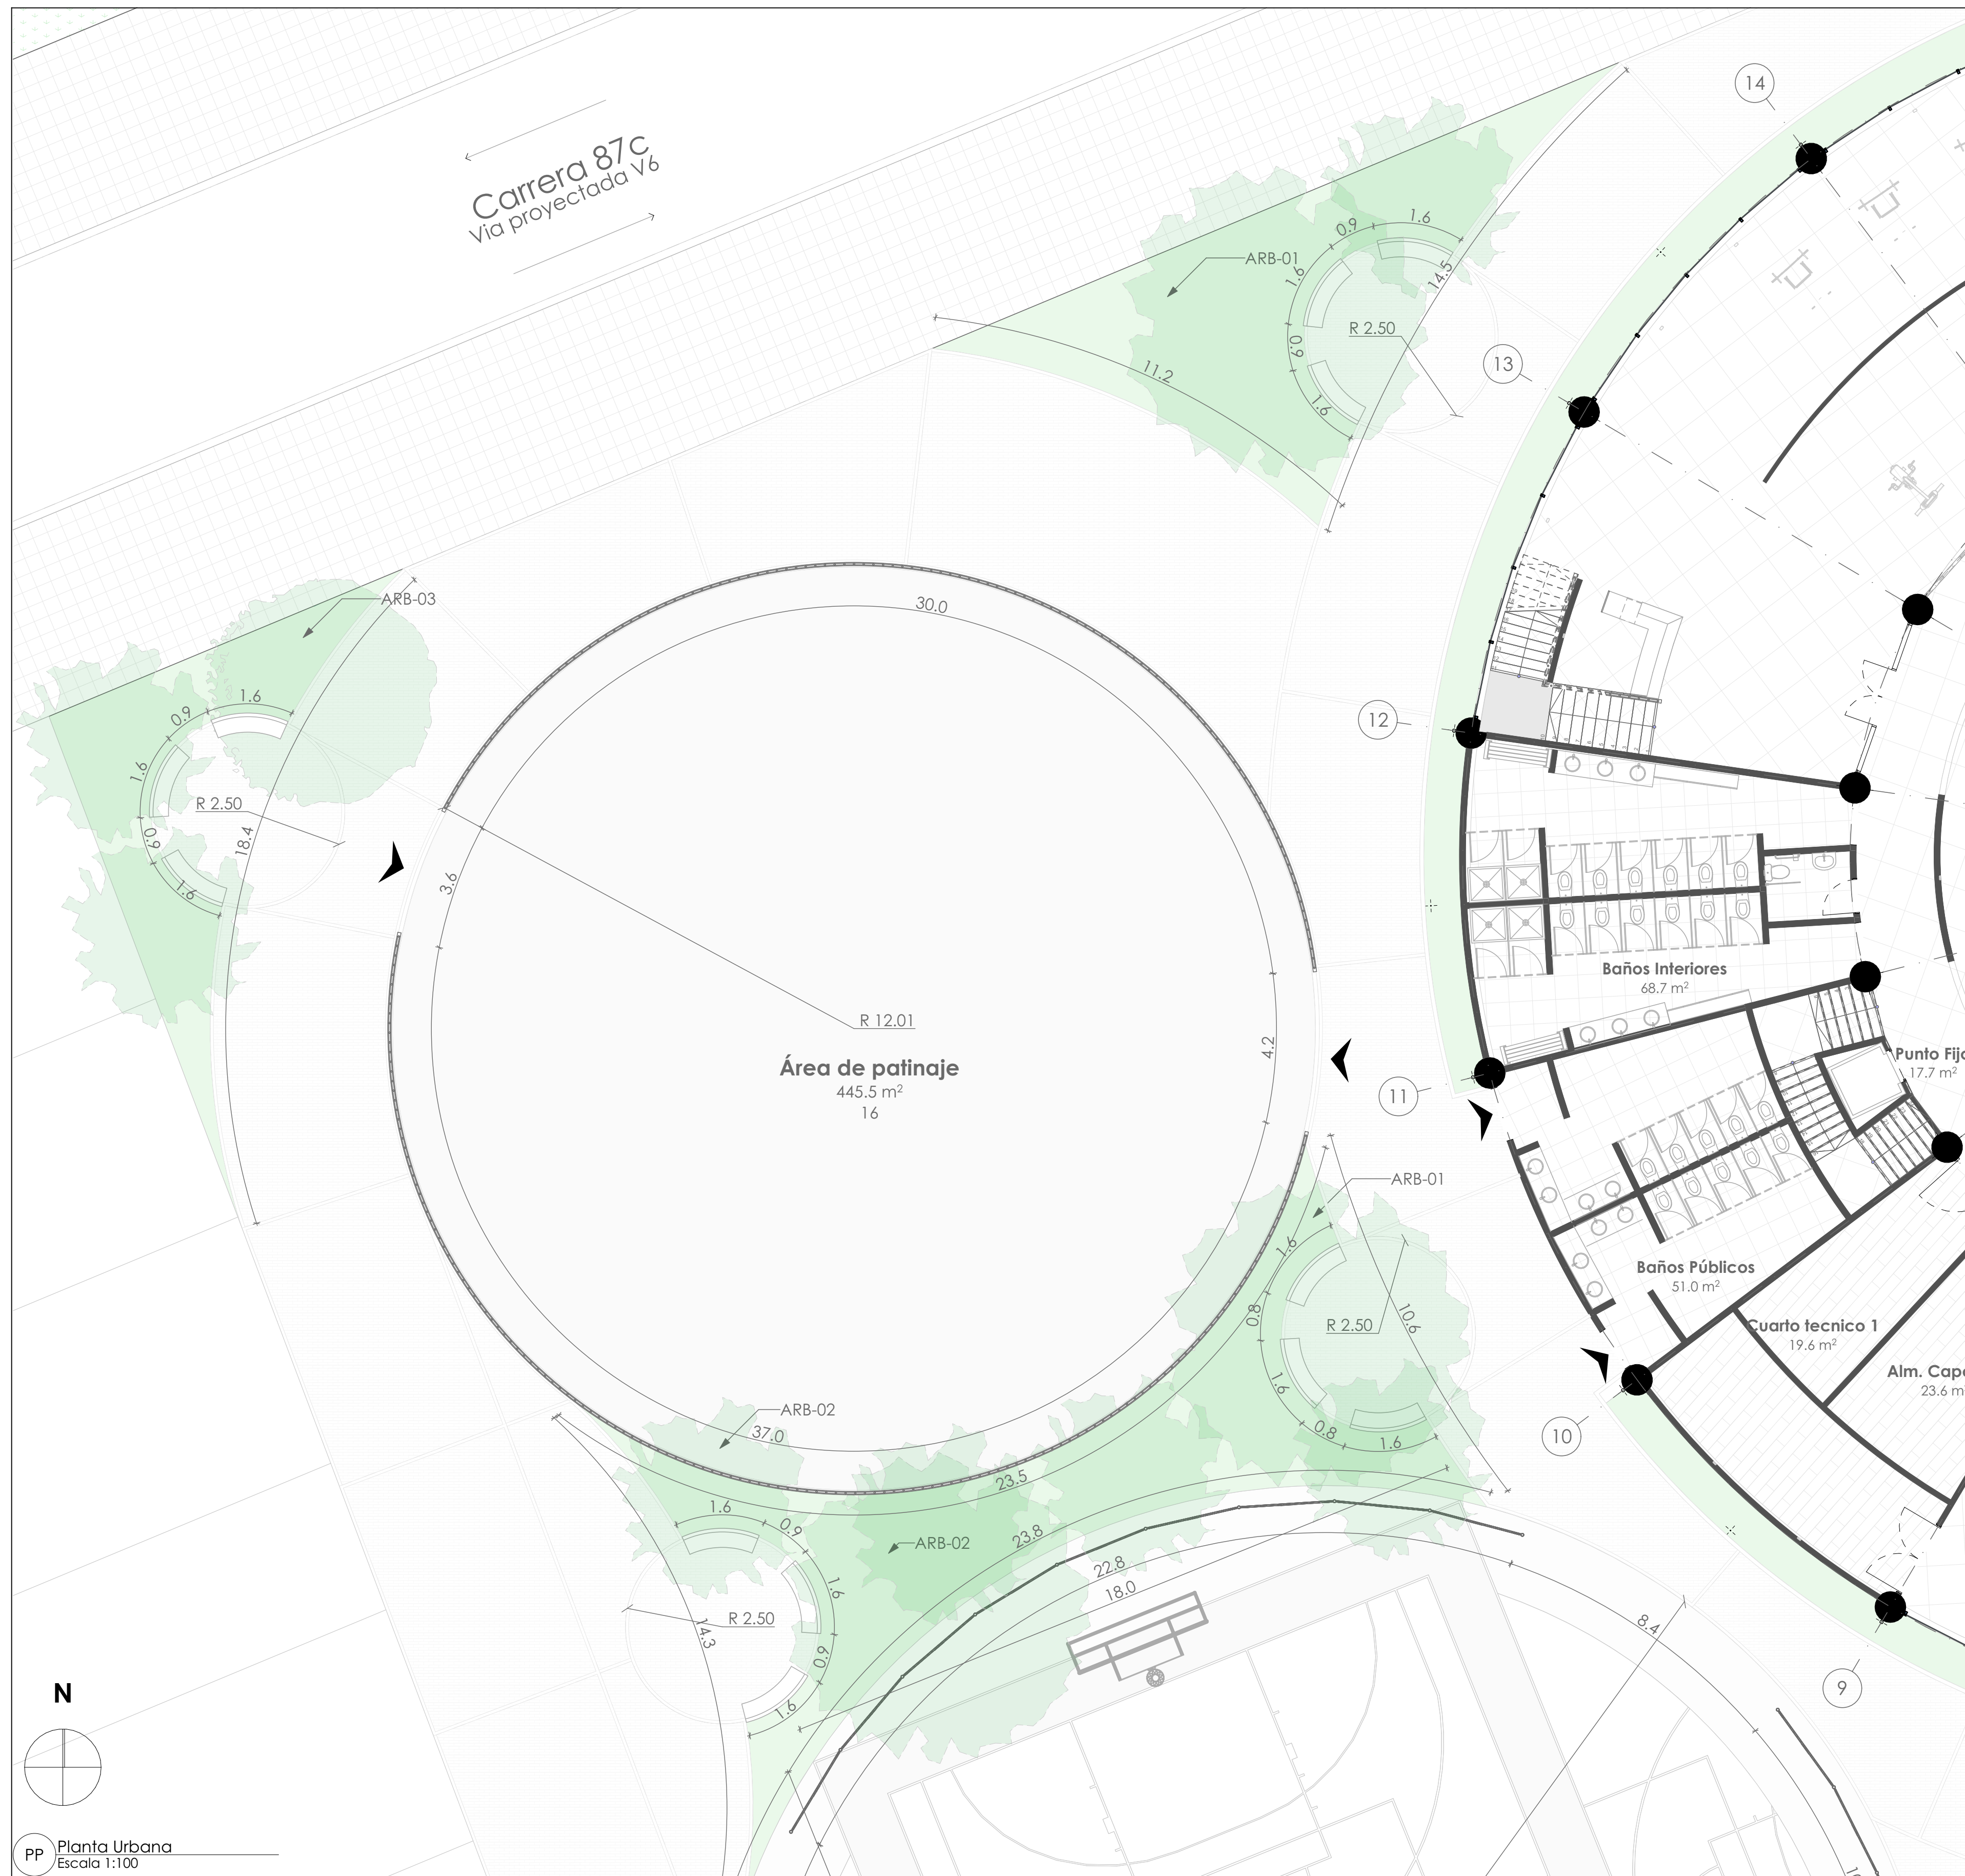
Carrera 87c
Via proyectada V6

14
13
12
11
10
9

ARB-01
0.9
1.6
14.5
1.6
0.9
1.6
R 2.50
11.2

ARB-03
1.6
0.9
1.6
R 2.50
0.9
1.6
18.4

30.0
3.6
R 12.01
4.2
Área de patinaje
445.5 m²
16

Baños Interiores
68.7 m²
Punto Fij
17.7 m²
Baños Públicos
51.0 m²
Cuarto tecnico 1
19.6 m²
Alm. Cap
23.6 m

ARB-01
1.6
0.8
R 2.50
10.6
1.6
0.8
1.6

ARB-02
37.0
23.5
ARB-02
23.8
22.8
18.0
8.4
1.6
0.9
1.6
R 2.50
14.3
0.9
1.6

N

PP Planta Urbana
Escala 1:100